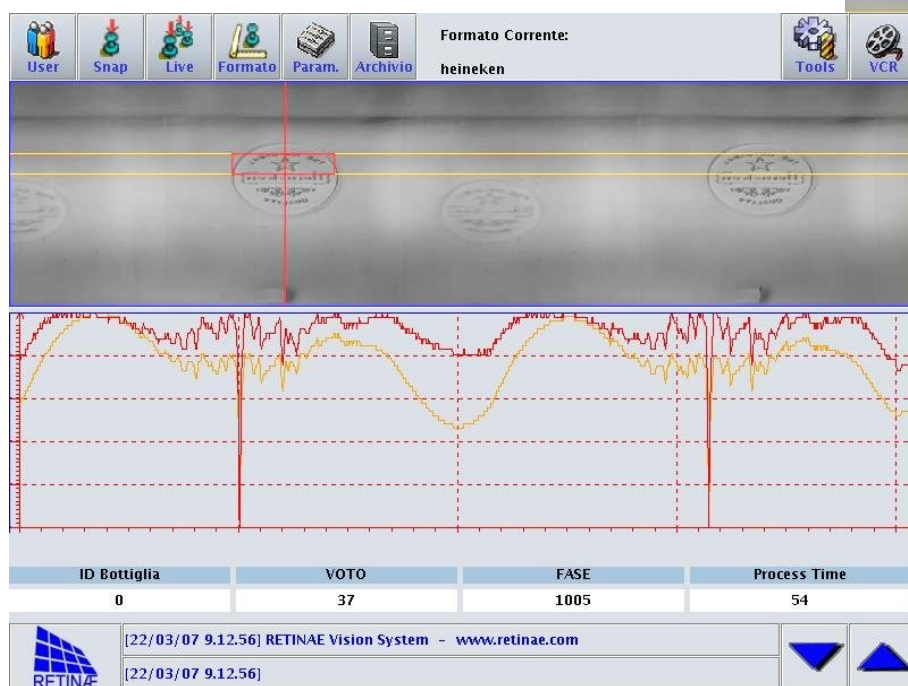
User Snap Live Formato Param. Archivio

Formato Corrente:
heineken

Tools VCR

| ID Bottiglia | VOTO | FASE | Process Time |
|---|---|---|---|
| 0 | 37 | 1005 | 54 |

RETINAE

[22/03/07 9.12.56] RETINAE Vision System - www.retinae.com
[22/03/07 9.12.56]